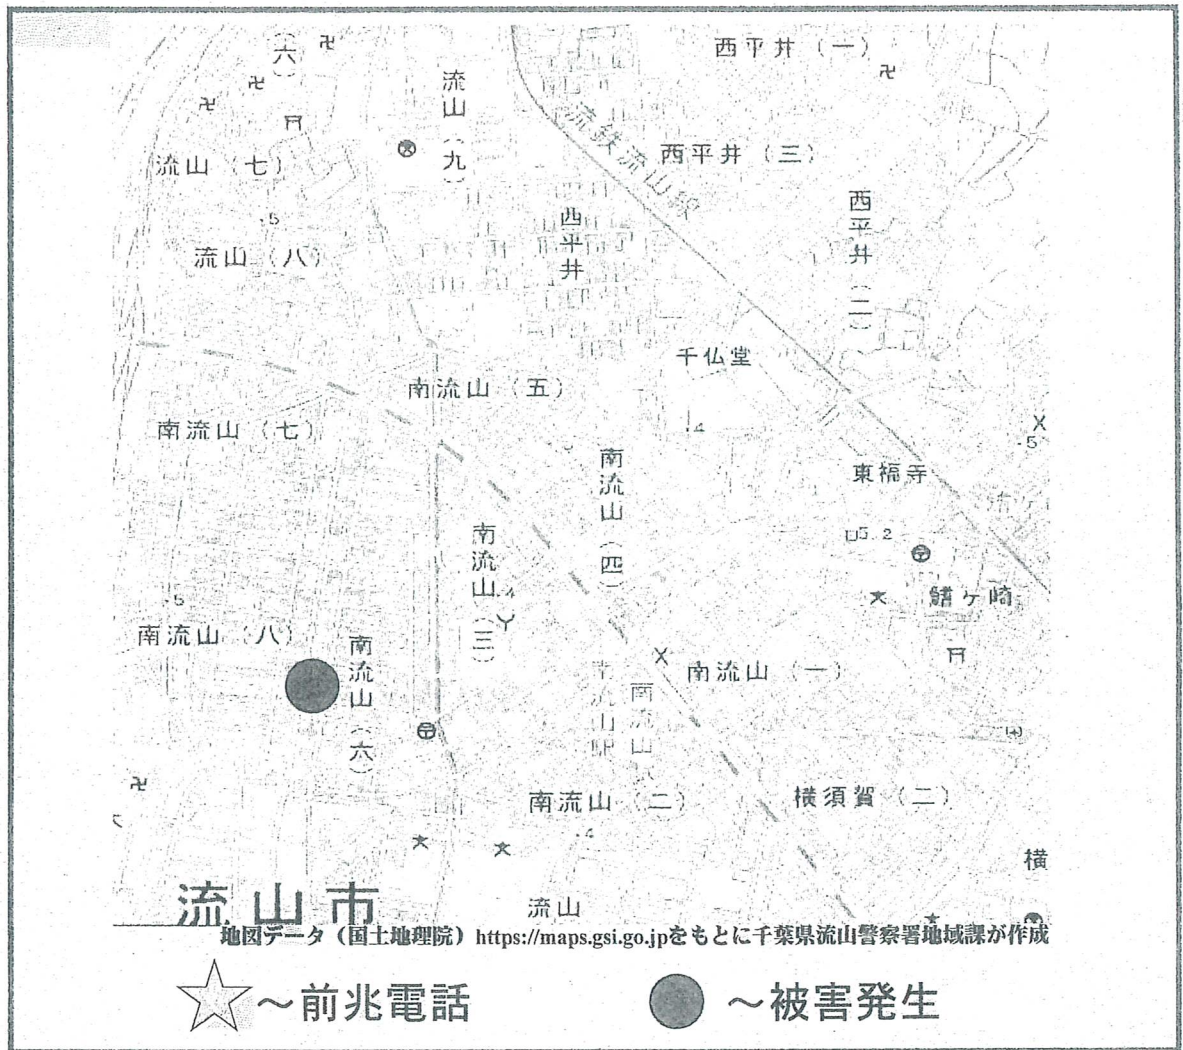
西平井（一）
（六）
流山（九）
流鉄流山線
西平井（三）
流山（七）
西平井
西平井（二）
流山（八）
千仏堂
南流山（五）
南流山（七）
東福寺
南流山（四）
南流山（三）
鰭ケ崎
南流山（八）
南流山（六）
南流山（一）
南流山駅
南流山（二）
横須賀（二）
横
流山
流山市
地図データ（国土地理院）https://maps.gsi.go.jpをもとに千葉県流山警察署地域課が作成
☆～前兆電話　●～被害発生